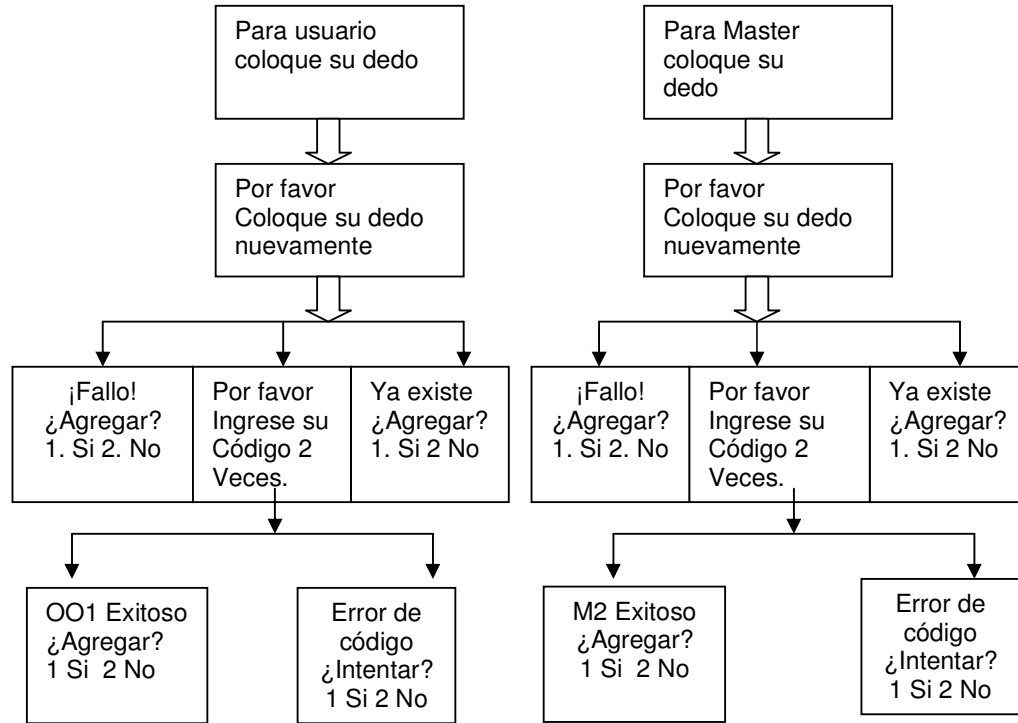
Para usuario coloque su dedo

Por favor Coloque su dedo nuevamente

¡Fallo! ¿Agregar? 1. Si 2. No

Por favor Ingrese su Código 2 Veces.

Ya existe ¿Agregar? 1. Si 2 No

OO1 Exitoso ¿Agregar? 1 Si 2 No

Error de código ¿Intentar? 1 Si 2 No

Para Master coloque su dedo

Por favor Coloque su dedo nuevamente

¡Fallo! ¿Agregar? 1. Si 2. No

Por favor Ingrese su Código 2 Veces.

Ya existe ¿Agregar? 1. Si 2 No

M2 Exitoso ¿Agregar? 1 Si 2 No

Error de código ¿Intentar? 1 Si 2 No